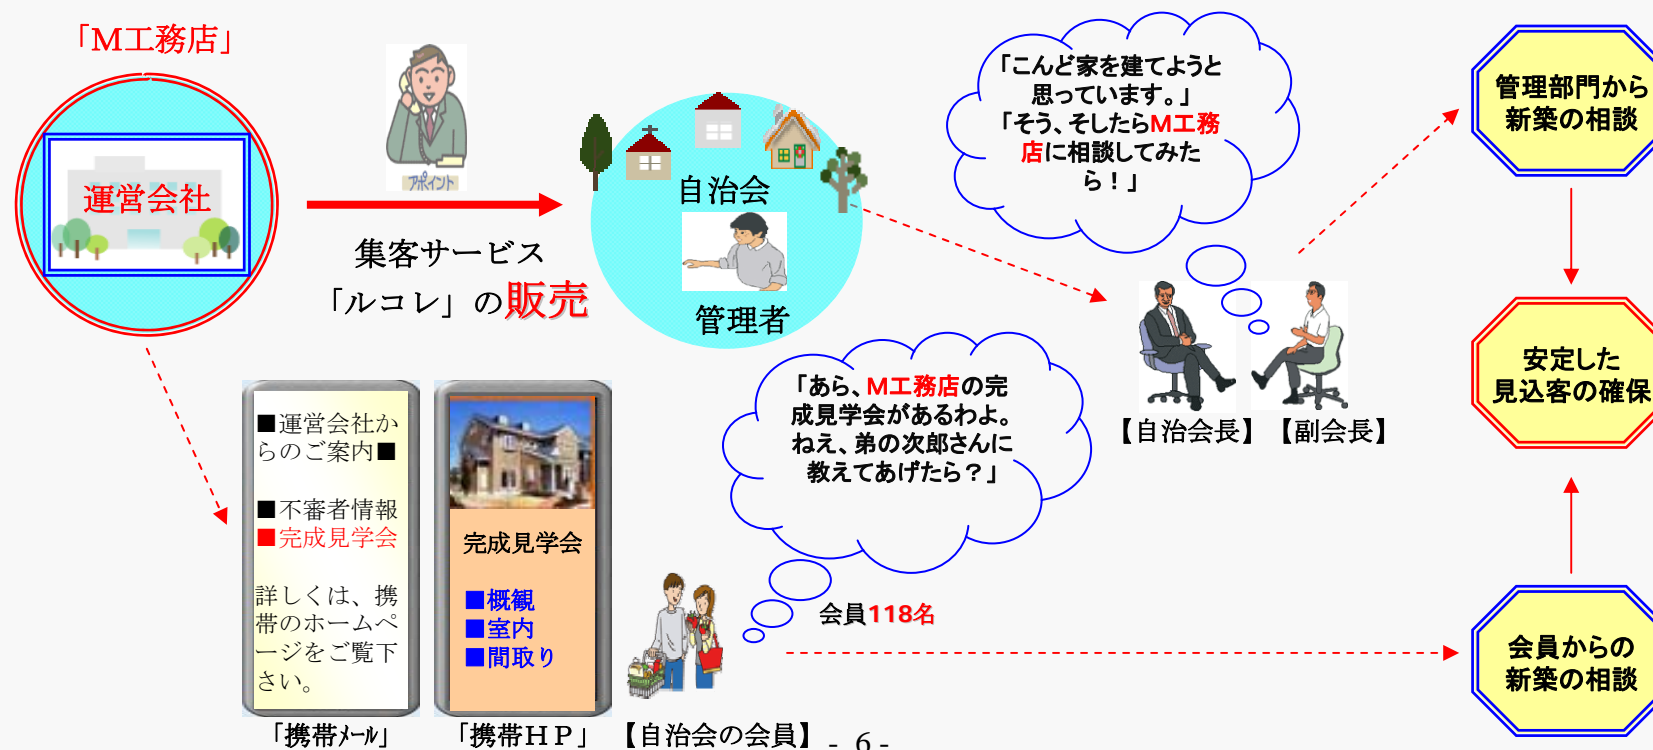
「M工務店」

運営会社

ｱﾎﾟｲﾝﾄ

集客サービス
「ルコレ」の販売

自治会

管理者

「こんど家を建てようと思っています。」
「そう、そしたらM工務店に相談してみたら！」

管理部門から新築の相談

安定した見込客の確保

【自治会長】【副会長】

「あら、M工務店の完成見学会があるわよ。ねえ、弟の次郎さんに教えてあげたら？」

■運営会社からのご案内■

■不審者情報
■完成見学会

詳しくは、携帯のホームページをご覧下さい。

完成見学会

■概観
■室内
■間取り

会員118名

会員からの新築の相談

「携帯ﾒｰﾙ」　「携帯ＨＰ」　【自治会の会員】

- 6 -